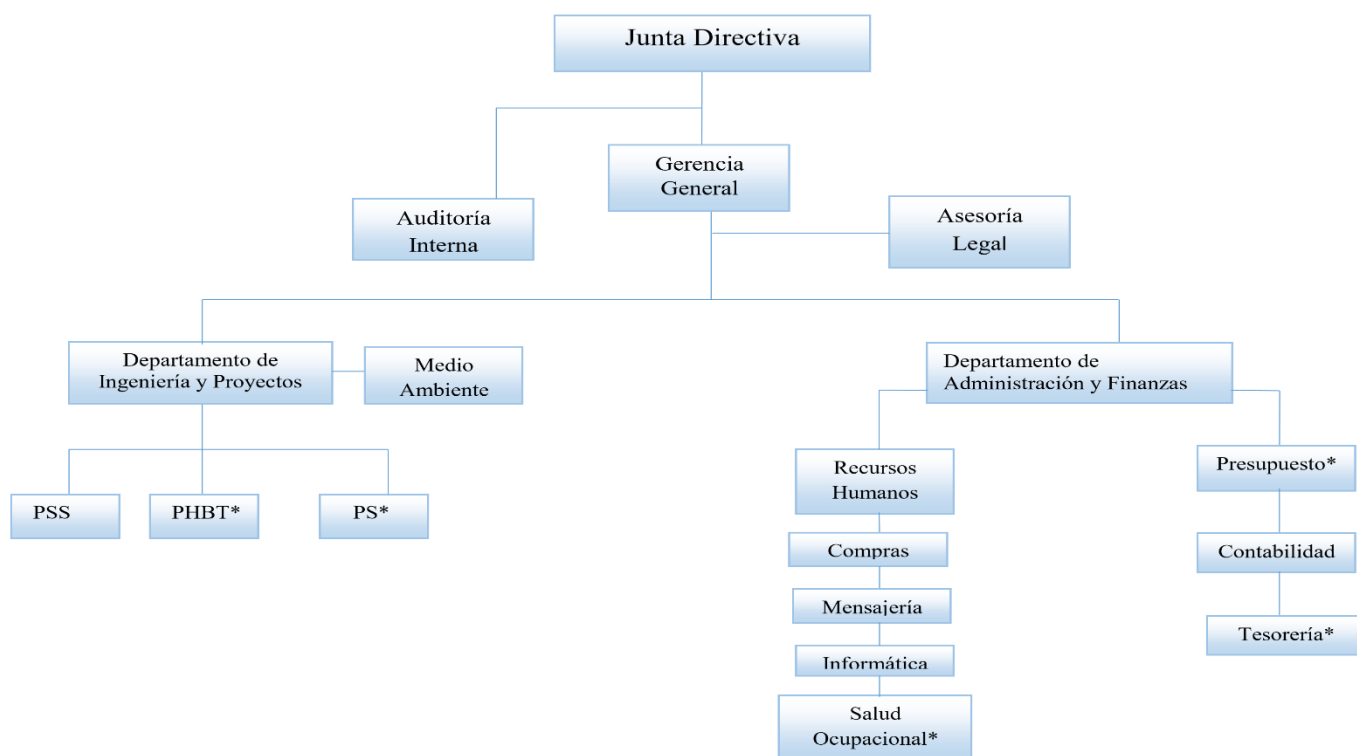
Junta Directiva

Gerencia General

Auditoría Interna

Asesoría Legal

Departamento de Ingeniería y Proyectos

Medio Ambiente

Departamento de Administración y Finanzas

PSS

PHBT*

PS*

Recursos Humanos

Compras

Mensajería

Informática

Salud Ocupacional*

Presupuesto*

Contabilidad

Tesorería*